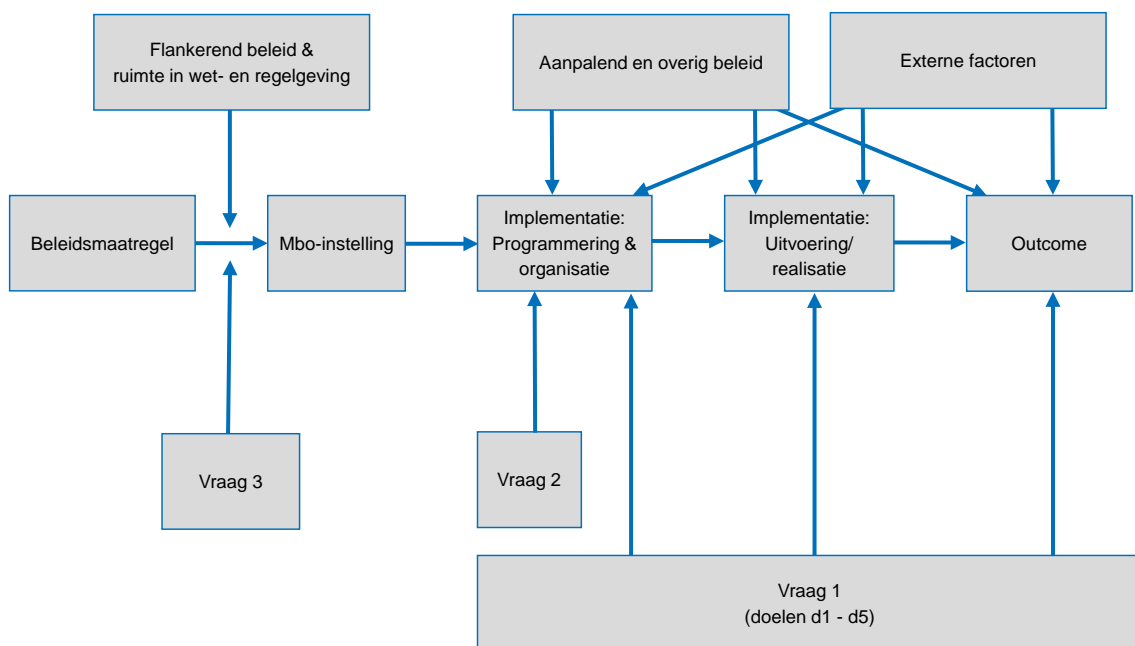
Flankerend beleid & ruimte in wet- en regelgeving

Aanpalend en overig beleid

Externe factoren

Beleidsmaatregel

Mbo-instelling

Implementatie: Programmering & organisatie

Implementatie: Uitvoering/ realisatie

Outcome

Vraag 3

Vraag 2

Vraag 1
(doelen d1 - d5)